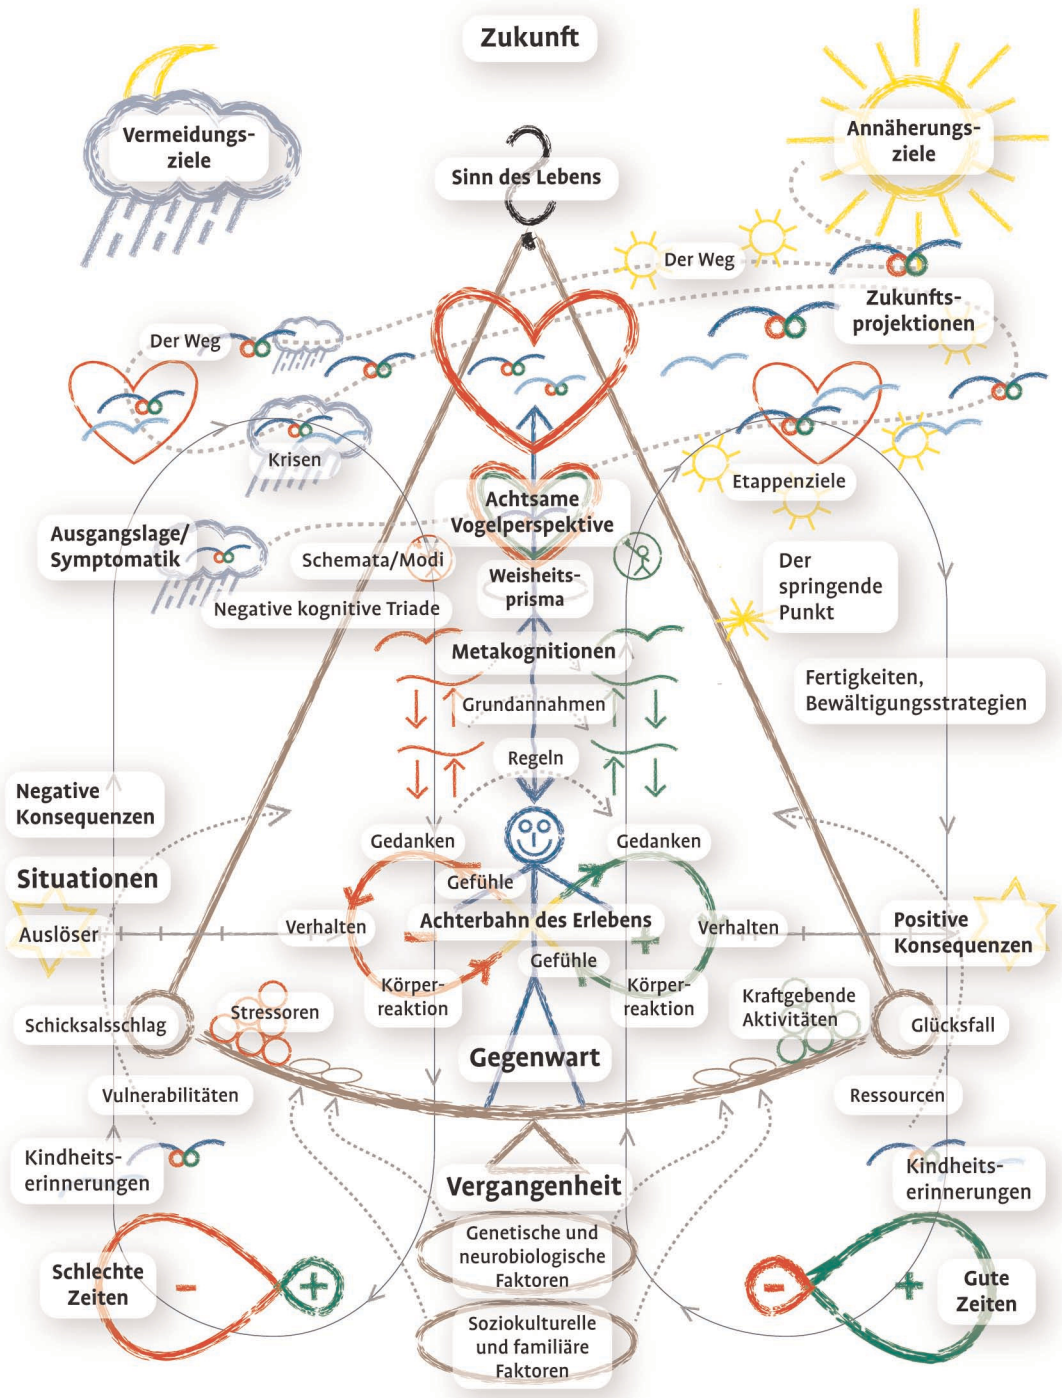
Zukunft

Vermeidungsziele

Annäherungsziele

Sinn des Lebens

Der Weg

Zukunftsprojektionen

Der Weg

Krisen

Etappenziele

Achtsame Vogelperspektive

Ausgangslage/ Symptomatik

Schemata/Modi

Weisheitsprisma

Der springende Punkt

Negative kognitive Triade

Metakognitionen

Fertigkeiten, Bewältigungsstrategien

Grundannahmen

Regeln

Negative Konsequenzen

Gedanken

Gedanken

Situationen

Gefühle

Auslöser

Verhalten

Achterbahn des Erlebens

Verhalten

Positive Konsequenzen

-

+

Gefühle

Körperreaktion

Körperreaktion

Kraftgebende Aktivitäten

Schicksalsschlag

Stressoren

Glücksfall

Gegenwart

Vulnerabilitäten

Ressourcen

Kindheitserinnerungen

Kindheitserinnerungen

Vergangenheit

Genetische und neurobiologische Faktoren

Schlechte Zeiten

-

+

-

+

Gute Zeiten

Soziokulturelle und familiäre Faktoren